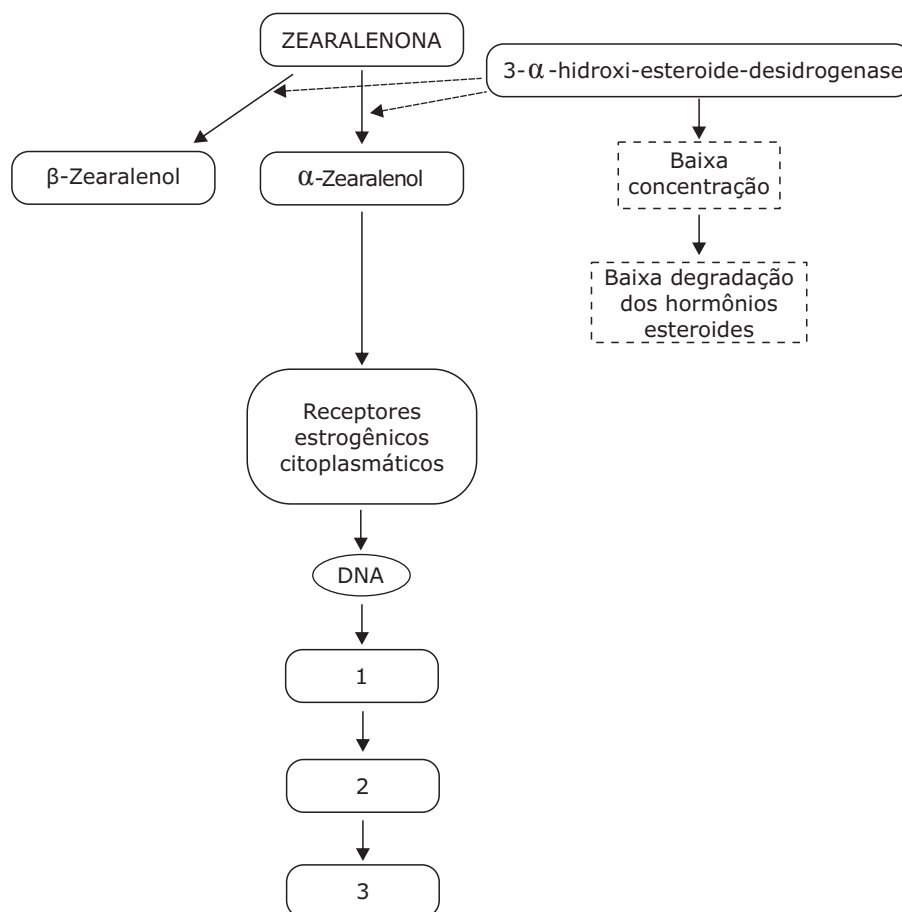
ZEARALENONA

3-$\alpha$-hidroxi-esteroide-desidrogenase

$\beta$-Zearalenol

$\alpha$-Zearalenol

Baixa concentração

Baixa degradação dos hormônios esteroides

Receptores estrogênicos citoplasmáticos

DNA

1

2

3